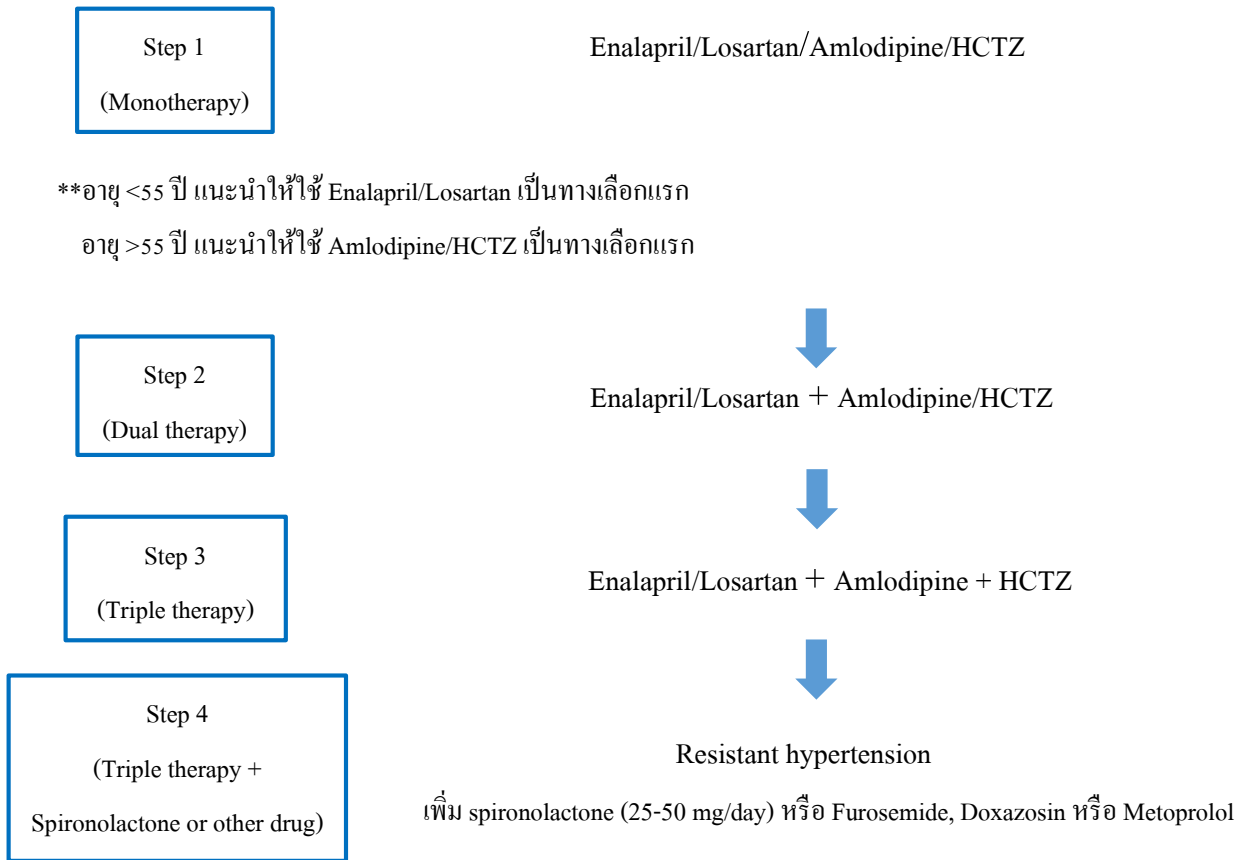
Step 1
(Monotherapy)

Enalapril/Losartan/Amlodipine/HCTZ

**อายุ <55 ปี แนะนำให้ใช้ Enalapril/Losartan เป็นทางเลือกแรก
อายุ >55 ปี แนะนำให้ใช้ Amlodipine/HCTZ เป็นทางเลือกแรก

Step 2
(Dual therapy)

Enalapril/Losartan + Amlodipine/HCTZ

Step 3
(Triple therapy)

Enalapril/Losartan + Amlodipine + HCTZ

Step 4
(Triple therapy + Spironolactone or other drug)

Resistant hypertension
เพิ่ม spironolactone (25-50 mg/day) หรือ Furosemide, Doxazosin หรือ Metoprolol